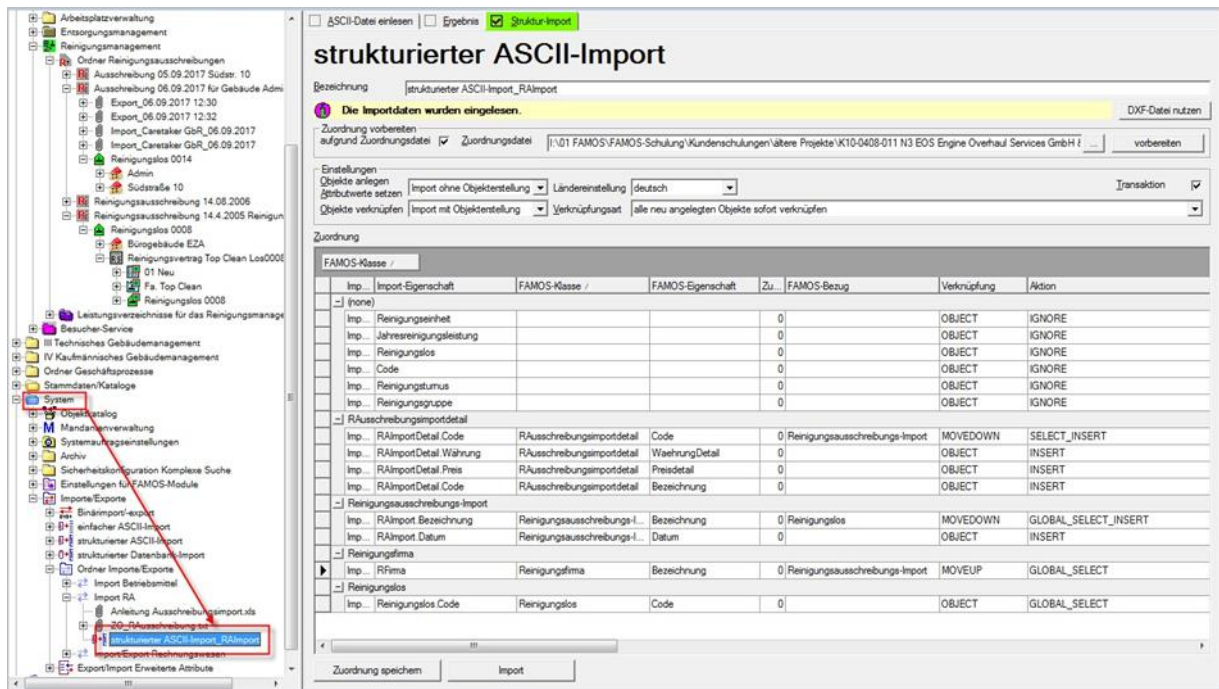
Arbeitsplatzverwaltung
Entsorgungsmanagement
Reinigungsmanagement
Ordner Reinigungsausschreibungen
Ausschreibung 05.09.2017 Südstr. 10
Ausschreibung 06.09.2017 für Gebäude Admi
Export_06.09.2017 12:30
Export_06.09.2017 12:32
Import_Caretaker GbR_06.09.2017
Import_Caretaker GbR_06.09.2017
Reinigungslos 0014
Admin
Südstraße 10
Reinigungsausschreibung 14.08.2006
Reinigungsausschreibung 14.4.2005 Reinigun
Reinigungslos 0008
Bürogebäude EZA
Reinigungsvertrag Top Clean Los0008
01 Neu
Fa. Top Clean
Reinigungslos 0008
Leistungsverzeichnisse für das Reinigungsmanage
Besucher-Service
III Technisches Gebäudemanagement
IV Kaufmännisches Gebäudemanagement
Ordner Geschäftsprozesse
Stammdaten/Kataloge
System
Objektkatalog
Mandantenverwaltung
Systemauftragseinstellungen
Archiv
Sicherheitskonfiguration Komplexe Suche
Einstellungen für FAMOS-Module
Importe/Exporte
Binärimport/-export
einfacher ASCII-Import
strukturierter ASCII-Import
strukturierter Datenbank-Import
Ordner Importe/Exporte
Import Betriebsmittel
Import RA
Anleitung Ausschreibungsimport.xls
ZO_RAusschreibung.txt
strukturierter ASCII-Import_RAImport
Import/Export Rechnungswesen
Export/Import Erweiterte Attribute

ASCII-Datei einlesen | Ergebnis | Struktur-Import

strukturierter ASCII-Import

Bezeichnung strukturierter ASCII-Import_RAImport

Die Importdaten wurden eingelesen.
DXF-Datei nutzen

Zuordnung vorbereiten aufgrund Zuordnungsdatei Zuordnungsdatei I:\01 FAMOS\FAMOS-Schulung\Kundenschulungen\ältere Projekte\K10-0408-011 N3 EOS Engine Overhaul Services GmbH & ... vorbereiten

Einstellungen
Objekte anlegen Attributwerte setzen Import ohne Objekterstellung Ländereinstellung deutsch Transaktion
Objekte verknüpfen Import mit Objekterstellung Verknüpfungsart alle neu angelegten Objekte sofort verknüpfen

Zuordnung
FAMOS-Klasse

| Imp... | Import-Eigenschaft | FAMOS-Klasse | FAMOS-Eigenschaft | Zu... | FAMOS-Bezug | Verknüpfung | Aktion |
|---|---|---|---|---|---|---|---|
| (none) | | | | | | | |
| Imp... | Reinigungseinheit | | | 0 | | OBJECT | IGNORE |
| Imp... | Jahresreinigungsleistung | | | 0 | | OBJECT | IGNORE |
| Imp... | Reinigungslos | | | 0 | | OBJECT | IGNORE |
| Imp... | Code | | | 0 | | OBJECT | IGNORE |
| Imp... | Reinigungsturnus | | | 0 | | OBJECT | IGNORE |
| Imp... | Reinigungsgruppe | | | 0 | | OBJECT | IGNORE |
| RAusschreibungsimportdetail | | | | | | | |
| Imp... | RAImportDetail.Code | RAusschreibungsimportdetail | Code | 0 | Reinigungsausschreibungs-Import | MOVEDOWN | SELECT_INSERT |
| Imp... | RAImportDetail.Währung | RAusschreibungsimportdetail | WaehrungDetail | 0 | | OBJECT | INSERT |
| Imp... | RAImportDetail.Preis | RAusschreibungsimportdetail | Preisdetail | 0 | | OBJECT | INSERT |
| Imp... | RAImportDetail.Code | RAusschreibungsimportdetail | Bezeichnung | 0 | | OBJECT | INSERT |
| Reinigungsausschreibungs-Import | | | | | | | |
| Imp... | RAImport.Bezeichnung | Reinigungsausschreibungs-I... | Bezeichnung | 0 | Reinigungslos | MOVEDOWN | GLOBAL_SELECT_INSERT |
| Imp... | RAImport.Datum | Reinigungsausschreibungs-I... | Datum | 0 | | OBJECT | INSERT |
| Reinigungsfirma | | | | | | | |
| Imp... | RFirma | Reinigungsfirma | Bezeichnung | 0 | Reinigungsausschreibungs-Import | MOVEUP | GLOBAL_SELECT |
| Reinigungslos | | | | | | | |
| Imp... | Reinigungslos.Code | Reinigungslos | Code | 0 | | OBJECT | GLOBAL_SELECT |

Zuordnung speichern
Import